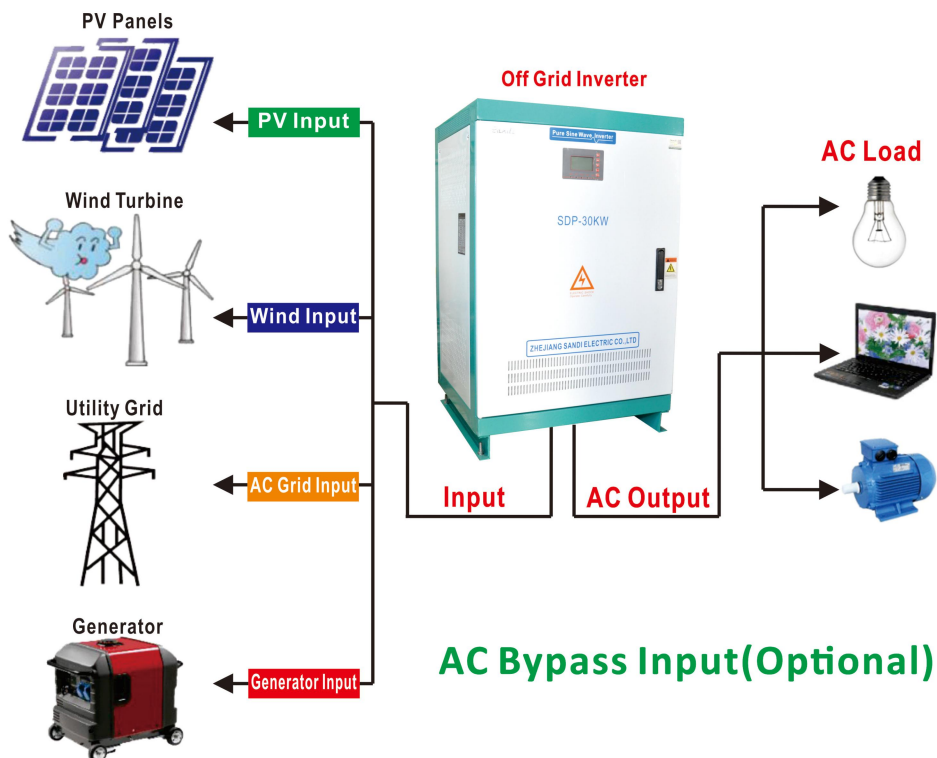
PV Panels

PV Input

Wind Turbine

Wind Input

Utility Grid

AC Grid Input

Generator

Generator Input

Off Grid Inverter

Pure Sine Wave Inverter

SDP-30KW

ZHEJIANG SANDI ELECTRIC CO.,LTD

Input

AC Output

AC Load

AC Bypass Input(Optional)